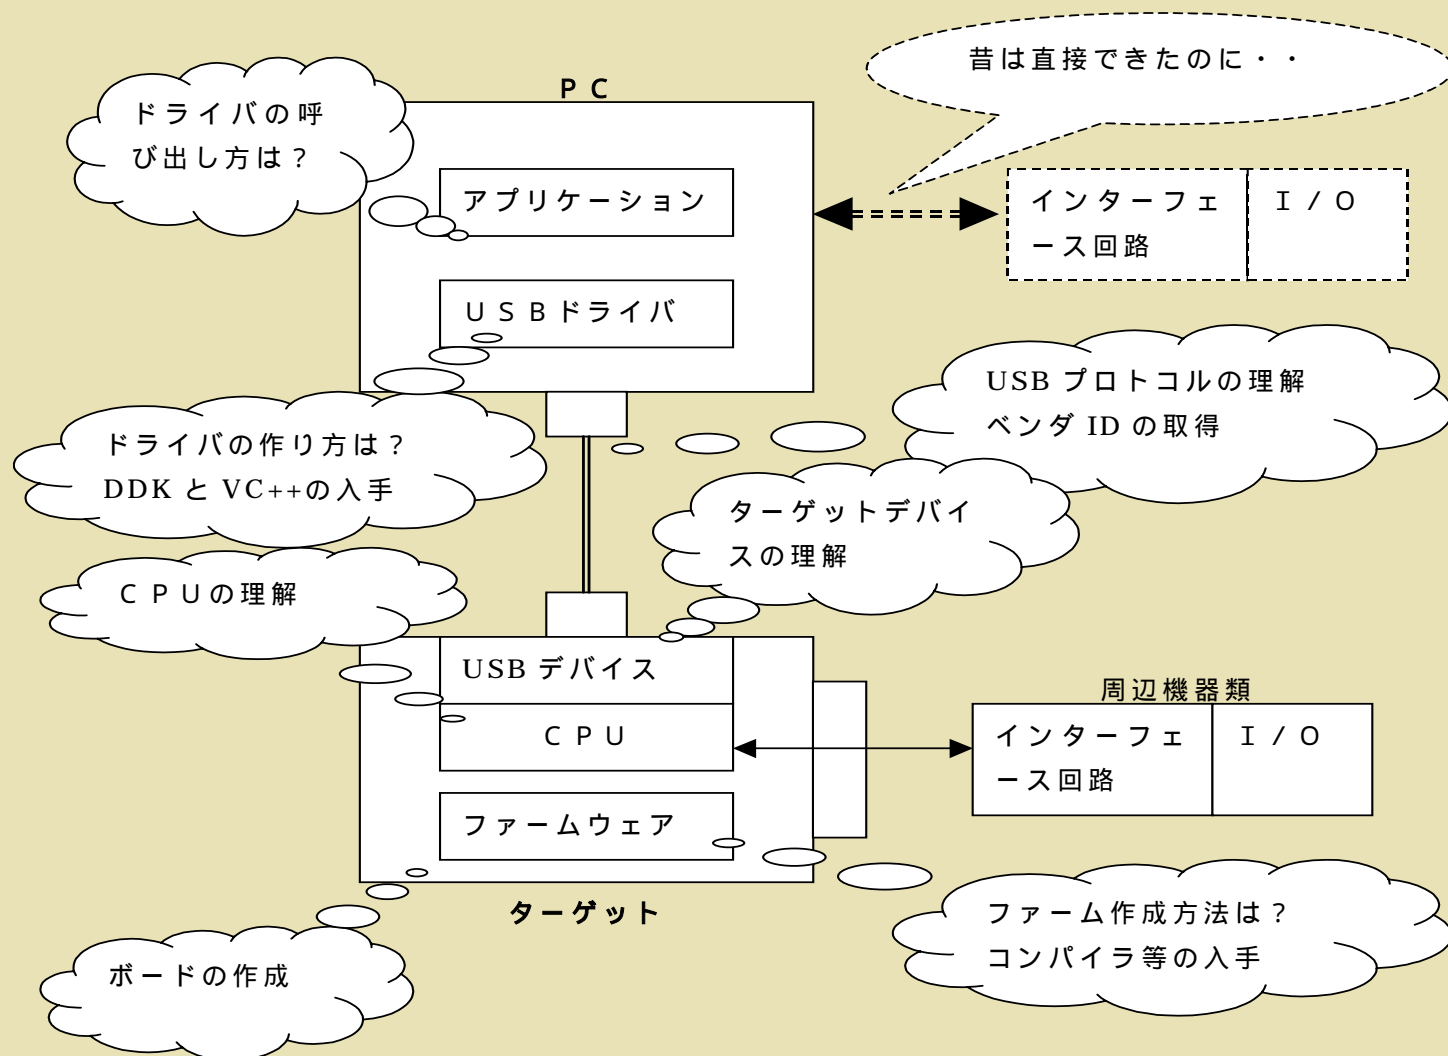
昔は直接できたのに・・

ＰＣ

ドライバの呼び出し方は？

アプリケーション

インターフェース回路

Ｉ／Ｏ

ＵＳＢドライバ

USB プロトコルの理解
ベンダ ID の取得

ドライバの作り方は？
DDK と VC++の入手

ターゲットデバイスの理解

ＣＰＵの理解

USB デバイス

ＣＰＵ

周辺機器類

インターフェース回路

Ｉ／Ｏ

ファームウェア

ターゲット

ファーム作成方法は？
コンパイラ等の入手

ボードの作成